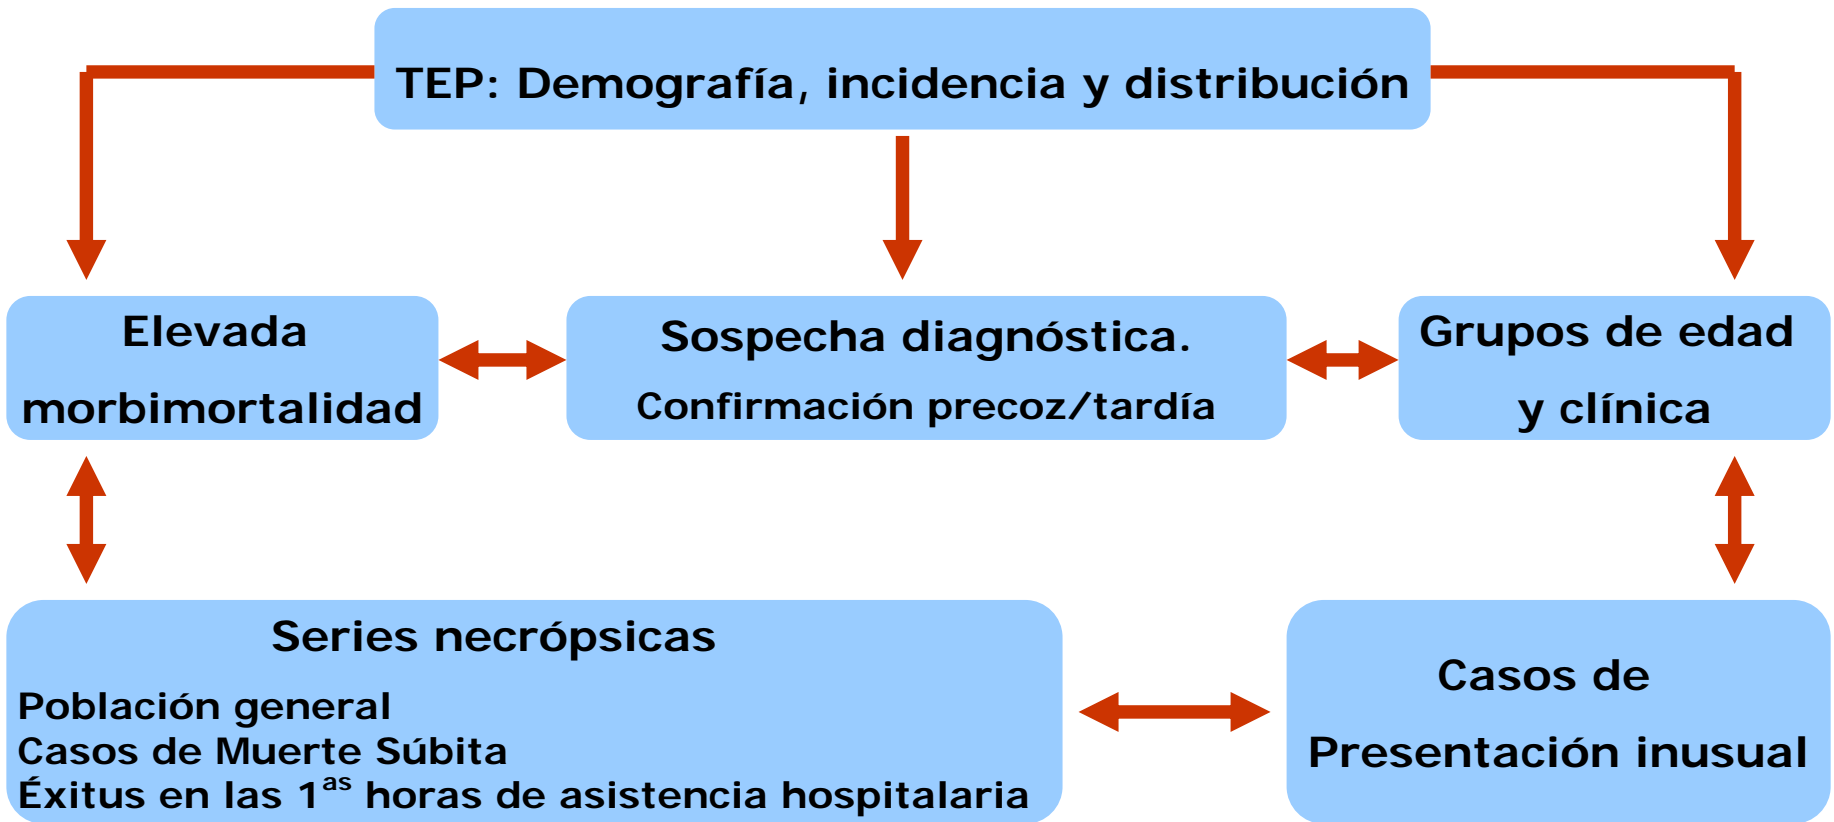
TEP: Demografía, incidencia y distribución

Elevada morbimortalidad

Sospecha diagnóstica.
Confirmación precoz/tardía

Grupos de edad y clínica

Series necrópsicas
Población general
Casos de Muerte Súbita
Éxitus en las 1$^{as}$ horas de asistencia hospitalaria

Casos de Presentación inusual